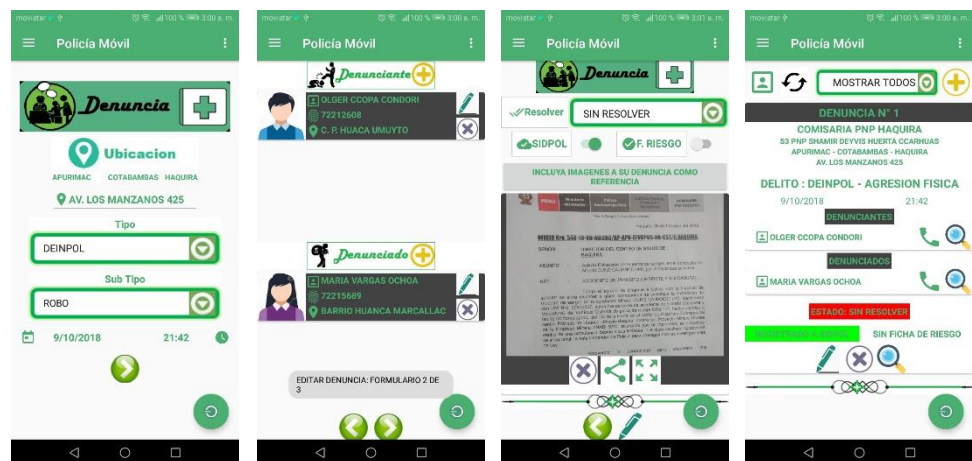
movistar 100 % 3:00 a. m.
Policía Móvil
Denuncia
Ubicacion
APURIMAC COTABAMBAS HAQUIRA
AV. LOS MANZANOS 425
Tipo
DEINPOL
Sub Tipo
ROBO
9/10/2018 21:42

movistar 100 % 3:00 a. m.
Policía Móvil
Denunciante
OLGER CCOPA CONDORI
72212608
C. P. HUACA UMUYTO
Denunciado
MARIA VARGAS OCHOA
72215689
BARRIO HUANCA MARCALLAC
EDITAR DENUNCIA: FORMULARIO 2 DE 3

movistar 100 % 3:01 a. m.
Policía Móvil
Denuncia
Resolver
SIN RESOLVER
SIDPOL
F. RIESGO
INCLUYA IMAGENES A SU DENUNCIA COMO REFERENCIA
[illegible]

movistar 100 % 3:00 a. m.
Policía Móvil
MOSTRAR TODOS
DENUNCIA N° 1
COMISARIA PNP HAQUIRA
S3 PNP SHAMIR DEYVIS HUERTA CCARHUAS
APURIMAC - COTABAMBAS - HAQUIRA
AV. LOS MANZANOS 425
DELITO : DEINPOL - AGRESION FISICA
9/10/2018 21:42
DENUNCIANTES
OLGER CCOPA CONDORI
DENUNCIADOS
MARIA VARGAS OCHOA
ESTADO: SIN RESOLVER
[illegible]
SIN FICHA DE RIESGO